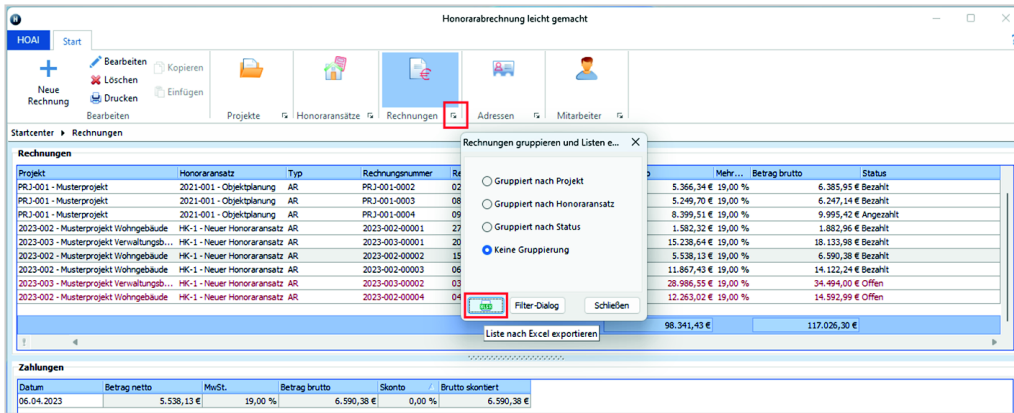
Honorarabrechnung leicht gemacht

HOAI Start

Neue Rechnung
Bearbeiten
Löschen
Drucken
Kopieren
Einfügen
Bearbeiten

Projekte
Honoraransätze
Rechnungen
Adressen
Mitarbeiter

Startcenter ▸ Rechnungen

Rechnungen

| Projekt | Honoraransatz | Typ | Rechnungsnummer | Re |
|---|---|---|---|---|
| PRJ-001 - Musterprojekt | 2021-001 - Objektplanung | AR | PRJ-001-0002 | 02 |
| PRJ-001 - Musterprojekt | 2021-001 - Objektplanung | AR | PRJ-001-0003 | 08 |
| PRJ-001 - Musterprojekt | 2021-001 - Objektplanung | AR | PRJ-001-0004 | 09 |
| 2023-002 - Musterprojekt Wohngebäude | HK-1 - Neuer Honoraransatz | AR | 2023-002-00001 | 27 |
| 2023-003 - Musterprojekt Verwaltungsb... | HK-1 - Neuer Honoraransatz | AR | 2023-003-00001 | 20 |
| 2023-002 - Musterprojekt Wohngebäude | HK-1 - Neuer Honoraransatz | AR | 2023-002-00002 | 15 |
| 2023-002 - Musterprojekt Wohngebäude | HK-1 - Neuer Honoraransatz | AR | 2023-002-00003 | 06 |
| 2023-003 - Musterprojekt Verwaltungsb... | HK-1 - Neuer Honoraransatz | AR | 2023-003-00002 | 03 |
| 2023-002 - Musterprojekt Wohngebäude | HK-1 - Neuer Honoraransatz | AR | 2023-002-0004 | 08 |

| o | Mehr... | Betrag brutto | Status |
|---|---|---|---|
| 5.366,34 € | 19,00 % | 6.385,95 € | Bezahlt |
| 5.249,70 € | 19,00 % | 6.247,14 € | Bezahlt |
| 8.399,51 € | 19,00 % | 9.995,42 € | Angezahlt |
| 1.582,32 € | 19,00 % | 1.882,96 € | Bezahlt |
| 15.238,64 € | 19,00 % | 18.133,98 € | Bezahlt |
| 5.538,13 € | 19,00 % | 6.590,38 € | Bezahlt |
| 11.867,43 € | 19,00 % | 14.122,24 € | Bezahlt |
| 28.986,55 € | 19,00 % | 34.494,00 € | Offen |
| 12.263,02 € | 19,00 % | 14.592,99 € | Offen |
| 98.341,43 € | | 117.026,30 € | |

Rechnungen gruppieren und Listen e...
Gruppiert nach Projekt
Gruppiert nach Honoraransatz
Gruppiert nach Status
Keine Gruppierung
Filter-Dialog
Schließen
Liste nach Excel exportieren

Zahlungen

| Datum | Betrag netto | MwSt. | Betrag brutto | Skonto | Brutto skontiert |
|---|---|---|---|---|---|
| 06.04.2023 | 5.538,13 € | 19,00 % | 6.590,38 € | 0,00 % | 6.590,38 € |